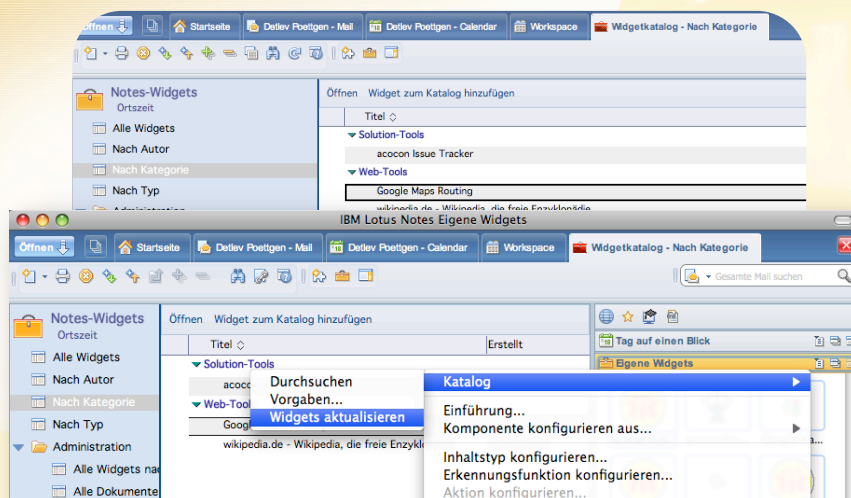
Öffnen | Startseite | Detlev Poettgen - Mail | Detlev Poettgen - Calendar | Workspace | Widgetkatalog - Nach Kategorie

Notes-Widgets
Ortszeit

Alle Widgets
Nach Autor
Nach Kategorie
Nach Typ
Administration

Öffnen Widget zum Katalog hinzufügen

Titel

Solution-Tools
acocon Issue Tracker
Web-Tools
Google Maps Routing
wikipedia.de - Wikipedia, die freie Enzyklopädie

IBM Lotus Notes Eigene Widgets

Öffnen | Startseite | Detlev Poettgen - Mail | Detlev Poettgen - Calendar | Workspace | Widgetkatalog - Nach Kategorie

Gesamte Mail suchen

Notes-Widgets
Ortszeit

Alle Widgets
Nach Autor
Nach Kategorie
Nach Typ
Administration
Alle Widgets na
Alle Dokumente

Öffnen Widget zum Katalog hinzufügen

Titel | Erstellt

Solution-Tools
acoco
Web-Tool
Googl
wikipedia.de - Wikipedia, die freie Enzykl

Durchsuchen
Vorgaben...
Widgets aktualisieren

Katalog
Einführung...
Komponente konfigurieren aus...
Inhaltstyp konfigurieren...
Erkennungsfunktion konfigurieren...
Aktion konfigurieren...

Tag auf einen Blick
Eigene Widgets